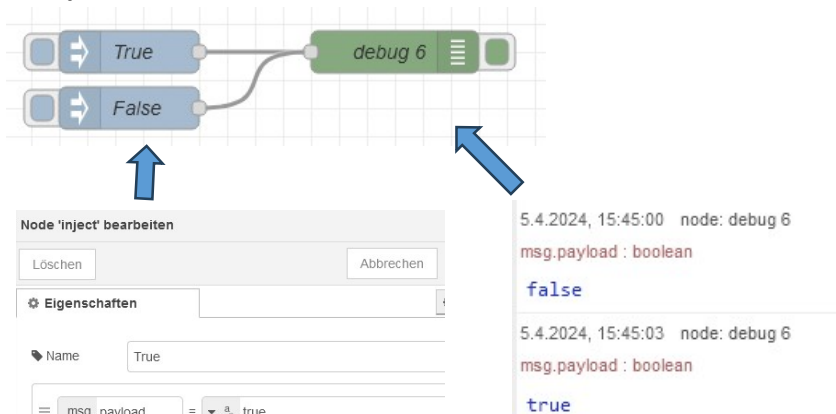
True

False

debug 6

Node 'inject' bearbeiten

Löschen

Abbrechen

Eigenschaften

Name

True

msg. payload

= a/z true

5.4.2024, 15:45:00 node: debug 6

msg.payload : boolean

false

5.4.2024, 15:45:03 node: debug 6

msg.payload : boolean

true